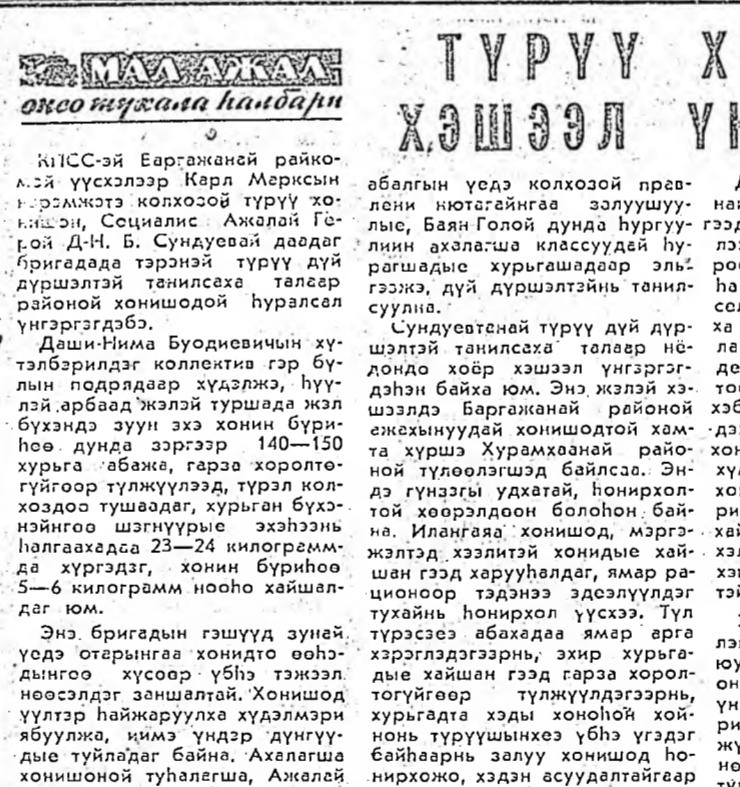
МАЛ АЖАЛ: онсо туҺала hанбари

ТҮРҮҮ Х
ХЭШЭЭЛ Ү

КПСС-эй Баргажанай райкомой үүсхэлээр Карл Марксын нэрэмжэтэ колхозой түрүү хонишон, Социалис Ажалай Геройн Д-Н. Б. Сундуевай даадаг бригадада тэрэнэй түрүү дүй дүршэлтэй танилсаха талаар районой хонишодой һуралсал үнгэргэгдэбэ.

Даши-Нима Буодиевичын хүтэлбэрилдэг коллектив гэр бүлын подрядаар хүдэлжэ, һүүлэй арбаад жэлэй туршада жэл бүхэндэ зуун эхэ хонин бүриһөө дунда зэргээр 140—150 хурьга абажа, гарза хоролтогүйгөөр түлжүүлээд, түрэл колхоздоо тушаадаг, хурьган бүхэнэйнгөө шэгнүүрые эхэһээнь һалгаахадаа 23—24 килограммда хүргэдэг, хонин бүриһөө 5—6 килограмм ноһо хайшалдаг юм.

Энэ бригадын гэшүүд зунай үедэ отарынгаа хонидто өөһэдынгөө хүсөөр үбһэ тэжээл нөөсэлдэг заншалтай. Хонишод үүлтэр һайжаруулха хүдэлмэри ябуулжа, ниимэ үндэр дүнгүүдые туйладаг байна. Ахалагша хонишоной туһалагша, Ажалай

абалгын үедэ колхозой правлени нютагайнгаа залуушуулые, Баян-Голой дунда һургуулиин ахалагша классуудай һурагшадые хурьгашадаар эльгээжэ, дүй дүршэлтэйнь танилсуулна.

Сундуевтэнай түрүү дүй дүршэлтэй танилсаха талаар нёдондо хоёр хэшээл үнгэргэгдэһэн байха юм. Энэ жэлэй хэшээлдэ Баргажанай районой ежэхынуудай хонишодтой хамта хүршэ Хурамхаанай районой түлөөлэгшэд байлсаа. Эндэ гүнзэгы удхатай, һонирхолтой хөөрэлдөөн болоһон байна. Илангаяа хонишод, мэргэжэлтэд хээлитэй хонидые хайшан гээд харууһалдаг, ямар рационоор тэдэнэй эдеэлүүлдэг тухайнь һонирхол үүсхээ. Түл түрэсэеэ абахадаа ямар арга хэрэглэдэгээрнь, эхир хурьгадые хайшан гэжэ гарза хоролтогүйгөөр түлжүүлдэгээрнь, хурьгадта хэды хоноһой хойнонь түрүүшынхеэ үбһэ үгэдэг байһаарнь залуу хонишод һонирхожо, хэдэн асуудалтайгаар

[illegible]
на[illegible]
гэдэ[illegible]
лэ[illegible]
ро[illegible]
һа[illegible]
со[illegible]
ха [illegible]
ла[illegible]
де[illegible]
то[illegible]
хэб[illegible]
дэ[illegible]
хон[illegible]
ху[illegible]
хо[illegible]
ри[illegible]
хай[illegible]
хэл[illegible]
хэ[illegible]
тэ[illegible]
лэ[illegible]
юу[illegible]
он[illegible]
үн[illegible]
ри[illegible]
жү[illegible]
нө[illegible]